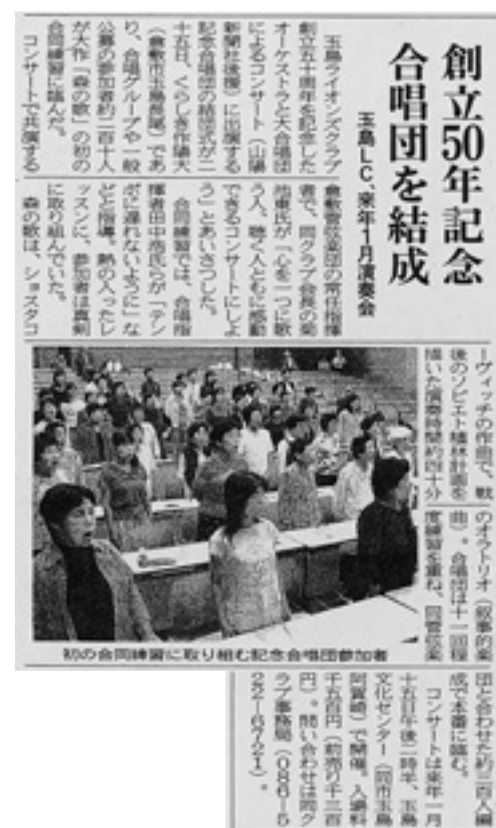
創立50年記念
合唱団を結成
玉島LC、来年1月演奏会

玉島ライオンズクラブ創立五十周年を記念したオーケストラと大合唱団によるコンサート（山陽新聞社後援）に出演する記念合唱団の結成式が二十五日、くらしき市民大学（倉敷市玉島阿賀崎）であり、合唱グループや一般公募の参加者約二百十人が大作「森の歌」の初の合同練習に臨んだ。

コンサートで共演する倉敷管弦楽団の常任指揮者で、同クラブ会長の菊池俊氏が「心を一つに歌う人、聴く人ともに感動できるコンサートにしよう」とあいさつした。

合同練習では、合唱指揮者田中浩氏らが「テンポに遅れないように」など指導。熱の入ったレッスンに、参加者は真剣に取り組んでいた。

森の歌は、ショスタコーヴィッチの作曲で、戦後のソビエト植林計画を描いた演奏時間約四十分のオラトリオ（叙事的楽曲）。合唱団は十一回程度練習を重ね、同管弦楽団と合わせた約三百人編成で本番に臨む。

コンサートは来年一月十五日午後二時半、玉島文化センター（同市玉島阿賀崎）で開演。入場料千五百円（前売り千二百円）。問い合わせは同クラブ事務局（086―522―6721）。

初の合同練習に取り組む記念合唱団参加者